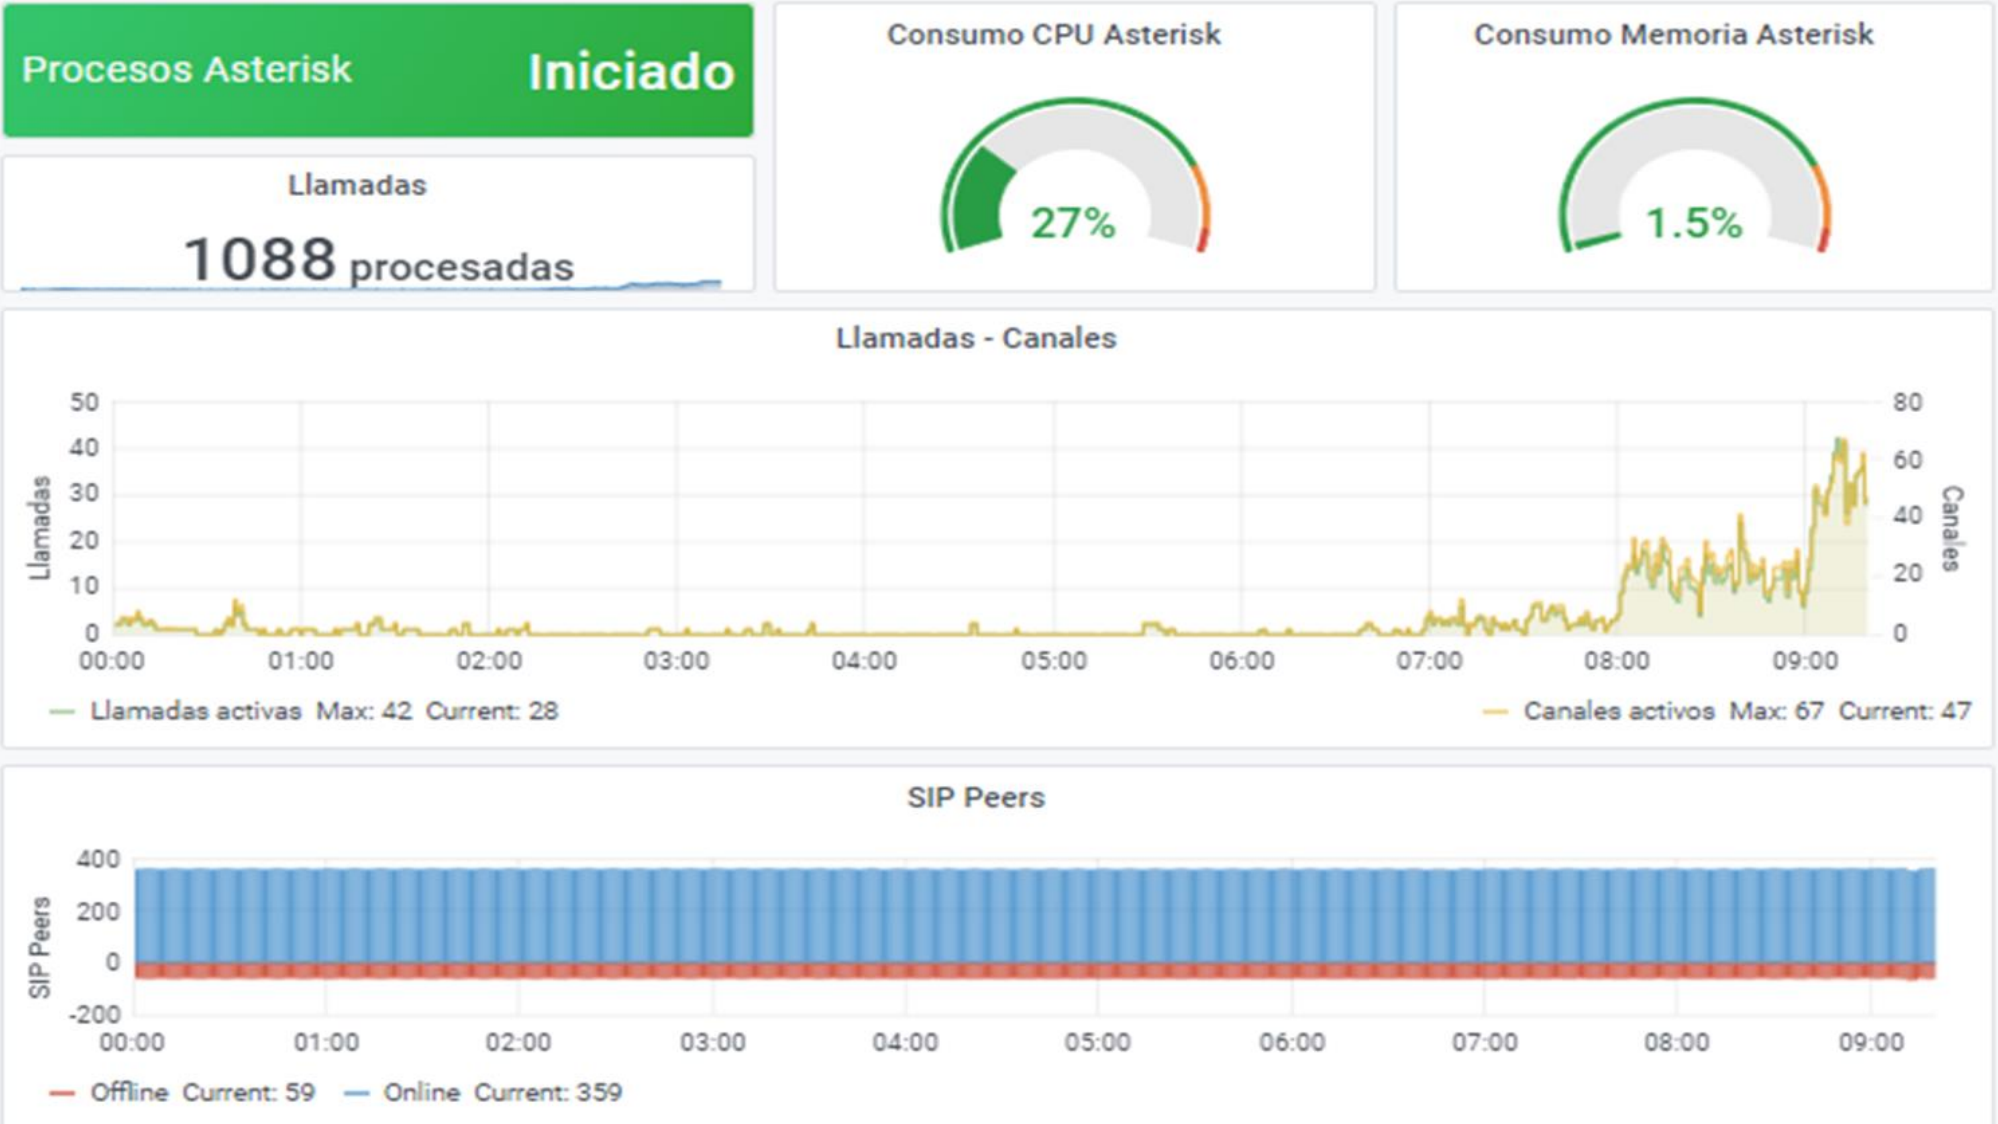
Procesos Asterisk Iniciado

Llamadas

1088 procesadas

Consumo CPU Asterisk

27%

Consumo Memoria Asterisk

1.5%

Llamadas - Canales

Llamadas

50
40
30
20
10
0

00:00 01:00 02:00 03:00 04:00 05:00 06:00 07:00 08:00 09:00

80
60
40
20
0

Canales

— Llamadas activas Max: 42 Current: 28

— Canales activos Max: 67 Current: 47

SIP Peers

SIP Peers

400
200
0
-200

00:00 01:00 02:00 03:00 04:00 05:00 06:00 07:00 08:00 09:00

— Offline Current: 59 — Online Current: 359